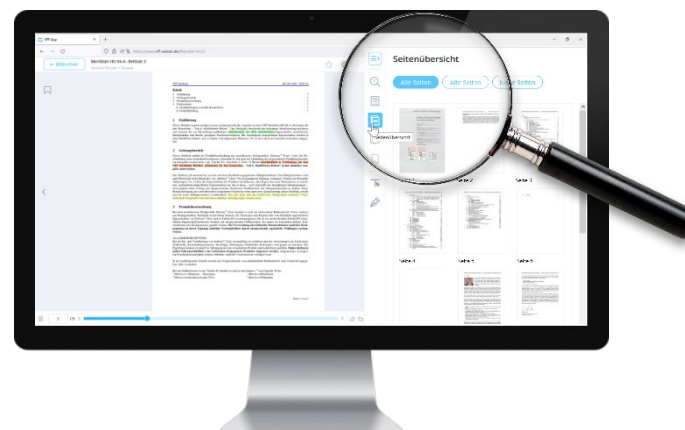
Seitenübersicht

Alle Seiten

Alle Seiten

Seiten

Seitenübersicht

Seite 1

Seite 2

Seite 3

Seite 4

Seite 5

Seite 6

Bibliothek

Merkblatt

1 Einführung

2 Leistungsübersicht

3 Produktbeschreibung

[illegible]